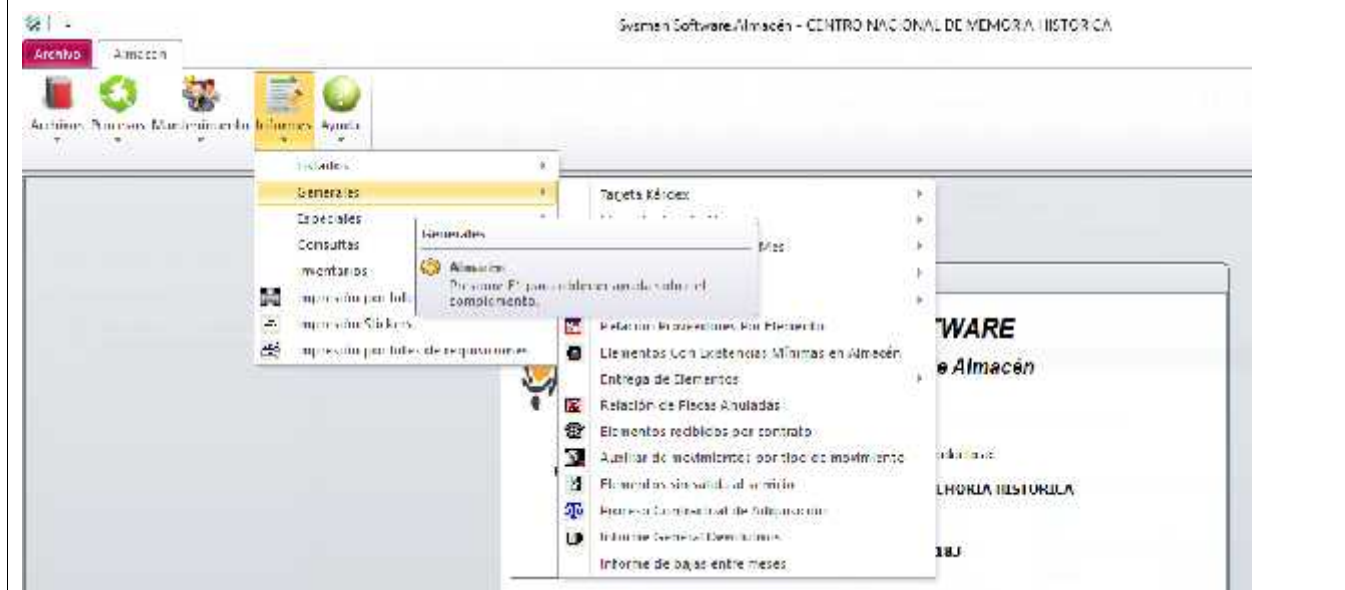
Sysman Software Almacén - CENTRO NACIONAL DE MEMORIA HISTORICA

Archivo
Almacén

Archivos
Procesos
Mantenimiento
Informes
Ayuda

Listados
Generales
Especiales
Consultas
Inventarios
Impresión por lotes
Impresión Stickers
Impresión por lotes de requisiciones

Generales
Almacén
Presione F1 para obtener ayuda sobre el complemento.

Tarjeta Kárdex
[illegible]
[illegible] Mes
Relación Proyecciones Por Elemento
Elementos Con Existencias Mínimas en Almacén
Entrega de Elementos
Relación de Placas Anuladas
Elementos recibidos por contrato
Auxiliar de movimientos por tipo de movimiento
Elementos sin salida al archivo
Proceso Contractual de Adquisición
Informe General Devoluciones
Informe de bajas entre meses

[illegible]WARE
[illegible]e Almacén
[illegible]
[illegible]EMORIA HISTORICA
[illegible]18J